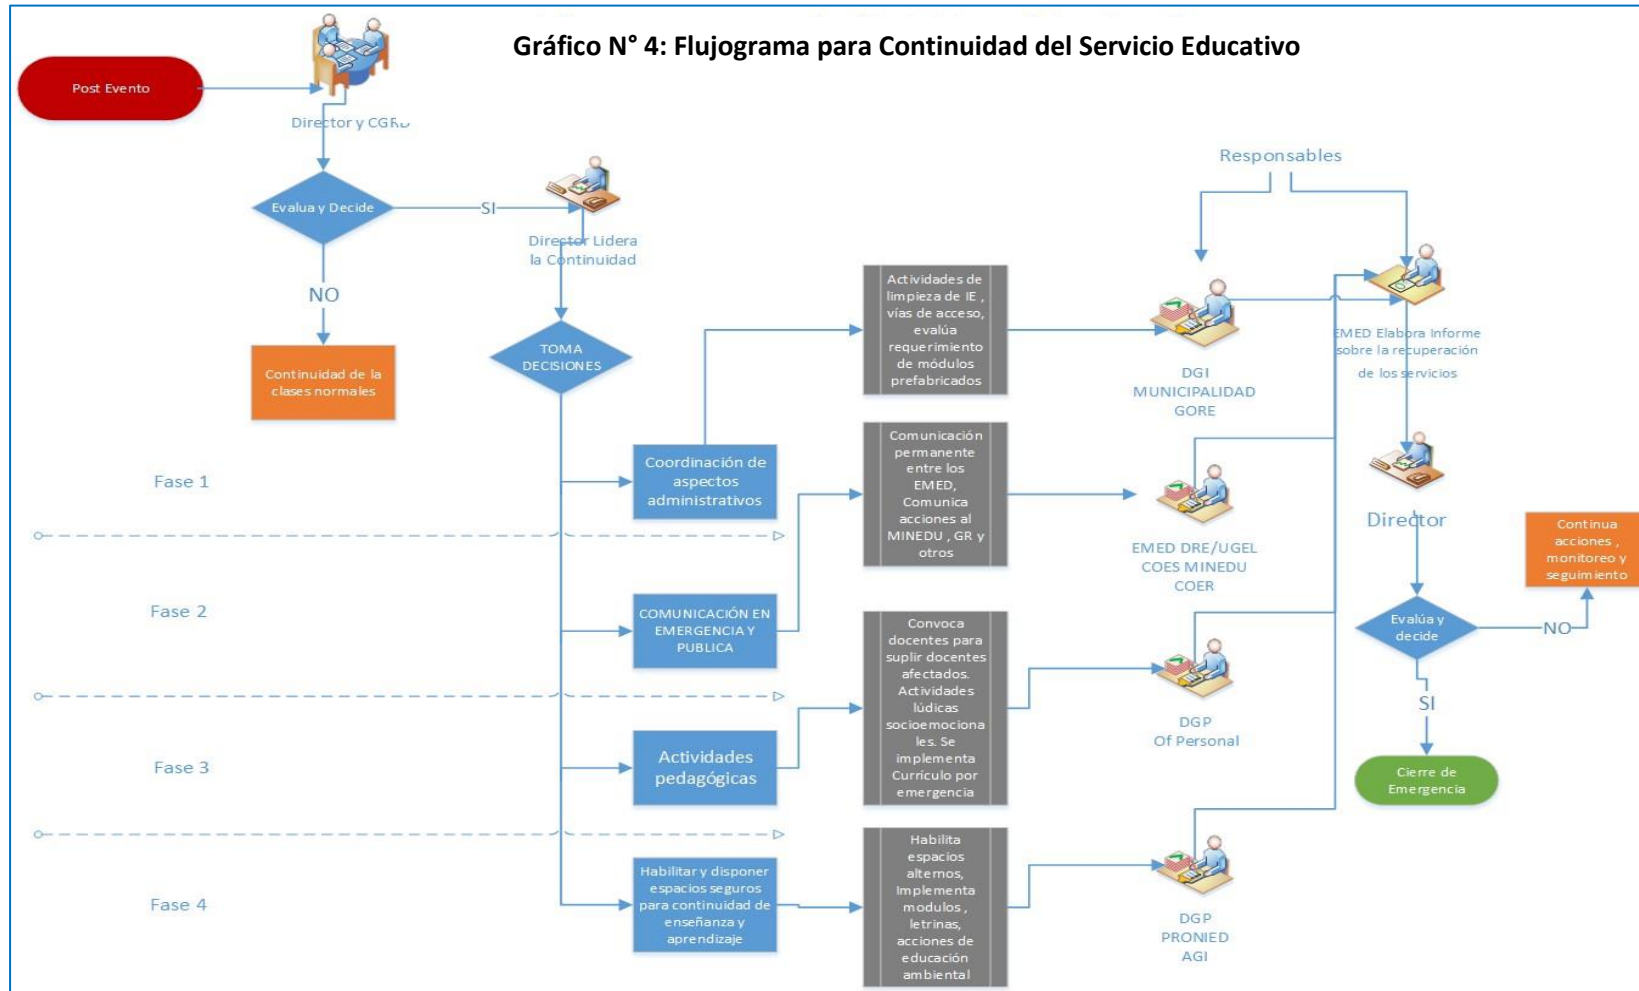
Gráfico N° 4: Flujograma para Continuidad del Servicio Educativo

Post Evento

Director y CGRD

Evalua y Decide

SI

Director Lidera la Continuidad

NO

Continuidad de la clases normales

TOMA DECISIONES

Responsables

Actividades de limpieza de IE , vías de acceso, evalúa requerimiento de módulos prefabricados

DGI MUNICIPALIDAD GORE

EMED Elabora Informe sobre la recuperación de los servicios

Fase 1

Coordinación de aspectos administrativos

Comunicación permanente entre los EMED, Comunica acciones al MINEDU , GR y otros

EMED DRE/UGEL COES MINEDU COER

Director

Continua acciones , monitoreo y seguimiento

Fase 2

COMUNICACIÓN EN EMERGENCIA Y PUBLICA

Convoca docentes para suplir docentes afectados. Actividades lúdicas socioemocionales. Se implementa Currículo por emergencia

Evalúa y decide

NO

SI

DGP Of Personal

Fase 3

Actividades pedagógicas

Cierre de Emergencia

Fase 4

Habilitar y disponer espacios seguros para continuidad de enseñanza y aprendizaje

Habilita espacios alternos, Implementa modulos , letrinas, acciones de educación ambiental

DGP PRONIED AGI